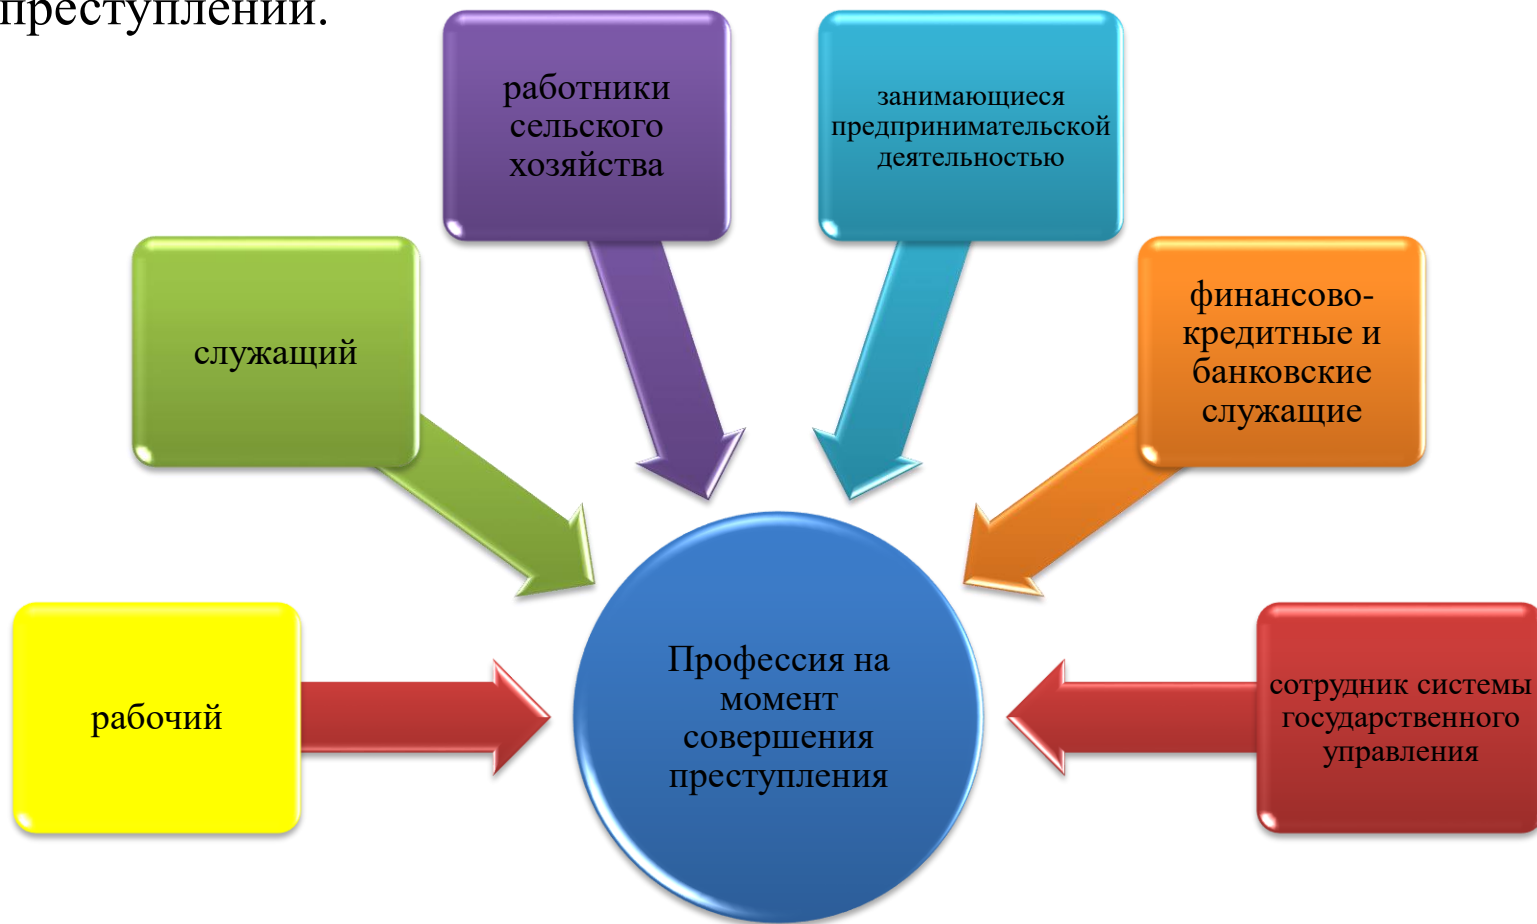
преступлений.

работники сельского хозяйства

занимающиеся предпринимательской деятельностью

служащий

финансово-кредитные и банковские служащие

рабочий

Профессия на момент совершения преступления

сотрудник системы государственного управления